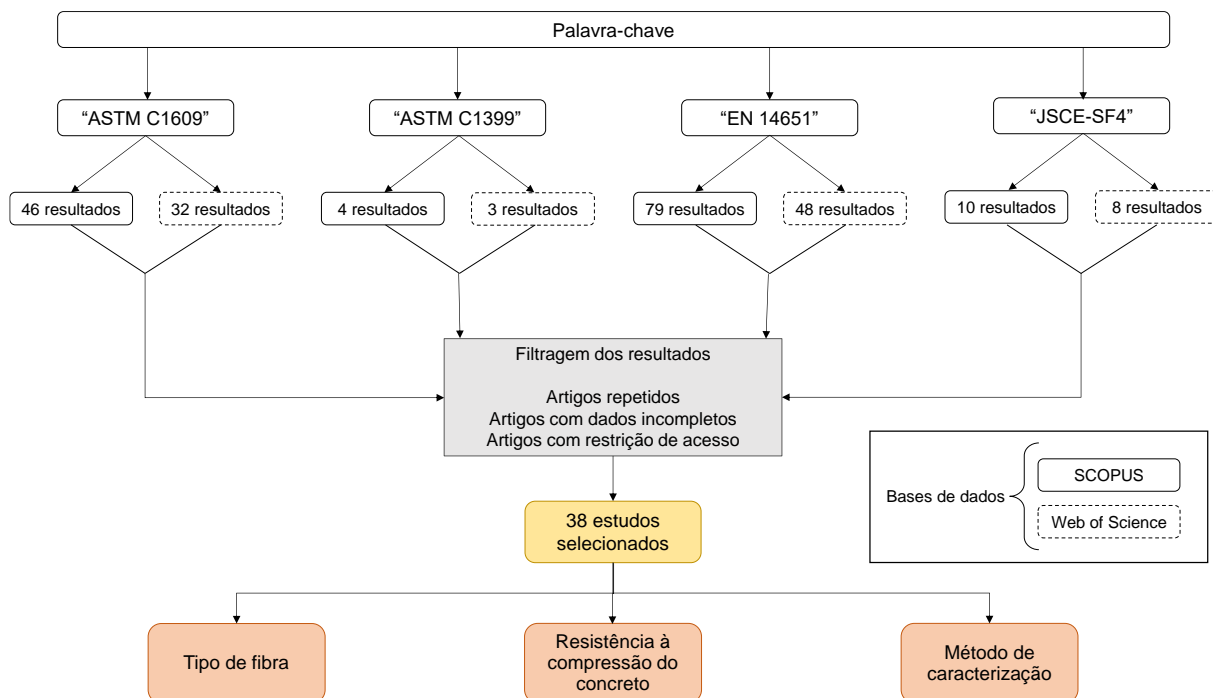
Palavra-chave

"ASTM C1609"

"ASTM C1399"

"EN 14651"

"JSCE-SF4"

46 resultados

32 resultados

4 resultados

3 resultados

79 resultados

48 resultados

10 resultados

8 resultados

Filtragem dos resultados

Artigos repetidos
Artigos com dados incompletos
Artigos com restrição de acesso

Bases de dados

SCOPUS

Web of Science

38 estudos selecionados

Tipo de fibra

Resistência à compressão do concreto

Método de caracterização